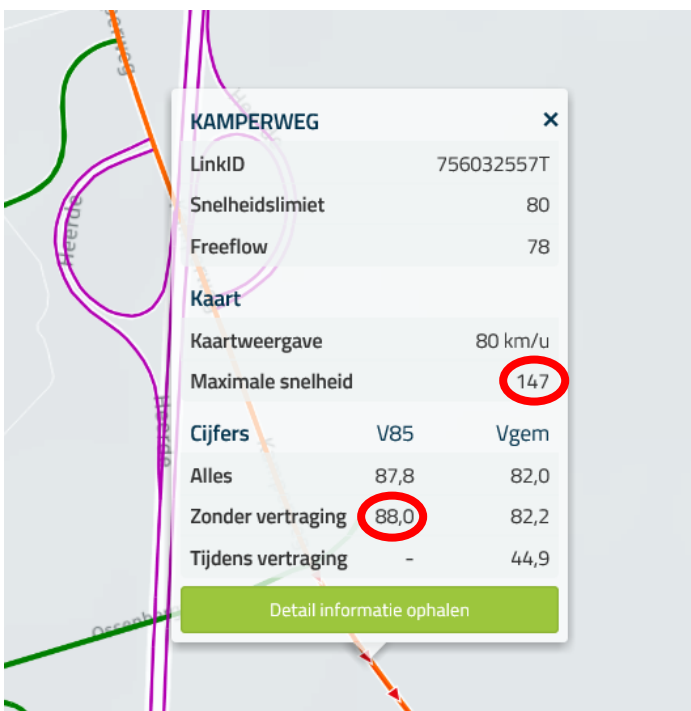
Heerde

Heerde

Heerde

Ossenbe

KAMPERWEG ×

| | |
|---|---|
| LinkID | 756032557T |
| Snelheidslimiet | 80 |
| Freeflow | 78 |

Kaart

| | |
|---|---|
| Kaartweergave | 80 km/u |
| Maximale snelheid | 147 |

| Cijfers | V85 | Vgem |
|---|---|---|
| Alles | 87,8 | 82,0 |
| Zonder vertraging | 88,0 | 82,2 |
| Tijdens vertraging | - | 44,9 |

Detail informatie ophalen